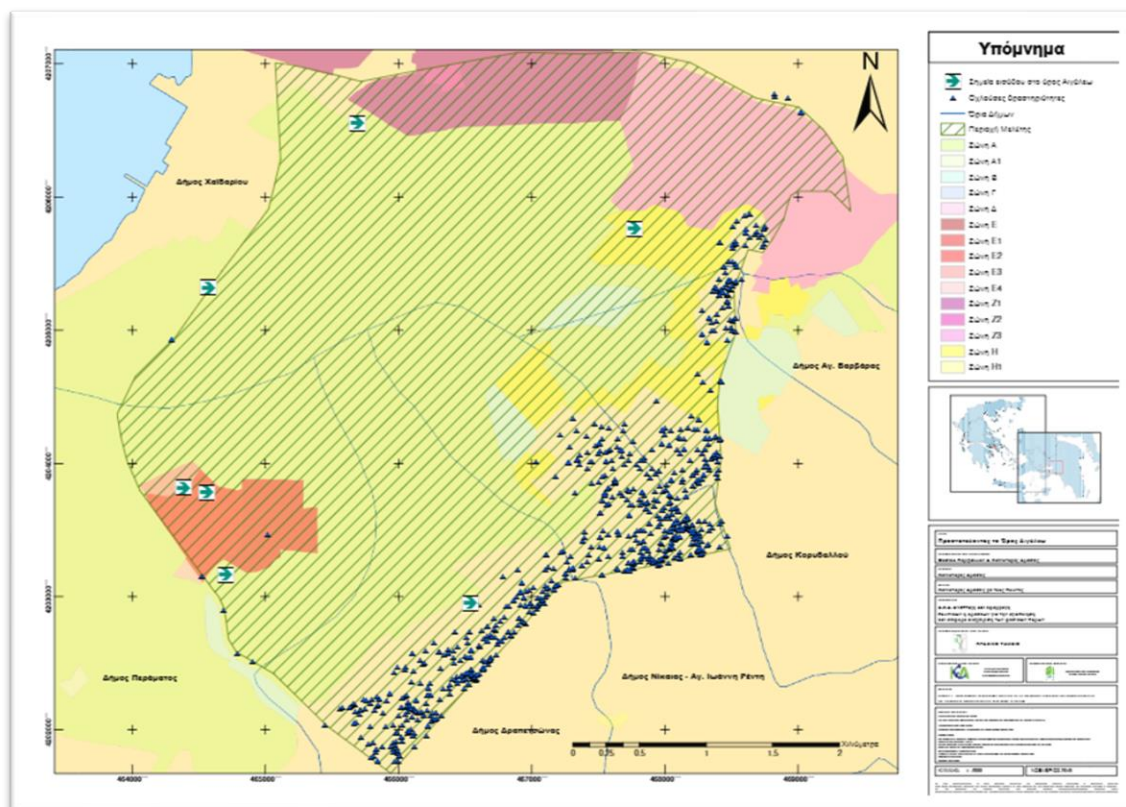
Υπόμνημα

Σημεία εισόδου στο Όρος Αιγάλεω
Φυλλάδες δραστηριότητες
Όρια Δήμων
Περιοχή Μελέτης
Ζώνη Α
Ζώνη Α1
Ζώνη Β
Ζώνη Γ
Ζώνη Δ
Ζώνη Ε
Ζώνη Ε1
Ζώνη Ε2
Ζώνη Ε3
Ζώνη Ε4
Ζώνη Ζ1
Ζώνη Ζ2
Ζώνη Ζ3
Ζώνη Η
Ζώνη Η1

N

Δήμος Χαϊδαρίου
Δήμος Αγ. Βαρβάρας
Δήμος Κορυδαλλού
Δήμος Περάματος
Δήμος Νικαίας - Αγ. Ιωάννη Ρέντη
Δήμος Δραπετσώνας

0 0.25 0.5 1 1.5 2 Χιλιόμετρα

4207000
4206000
4205000
4204000
4203000
4202000

464000 465000 466000 467000 468000 469000

Προστατεύοντας το Όρος Αιγάλεω
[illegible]